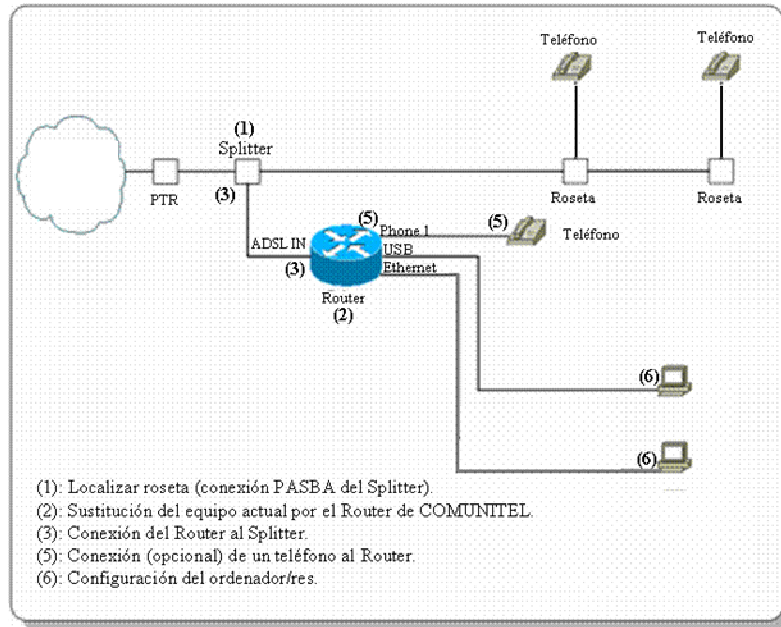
Teléfono

Teléfono

(1)
Splitter

PTR

(3)

Roseta

Roseta

(5)
Phone 1

(5)

Teléfono

ADSL IN

USB

(3)

Ethernet

Router
(2)

(6)

(6)

(1): Localizar roseta (conexión PASBA del Splitter).
(2): Sustitución del equipo actual por el Router de COMUNITEL.
(3): Conexión del Router al Splitter.
(5): Conexión (opcional) de un teléfono al Router.
(6): Configuración del ordenador/res.